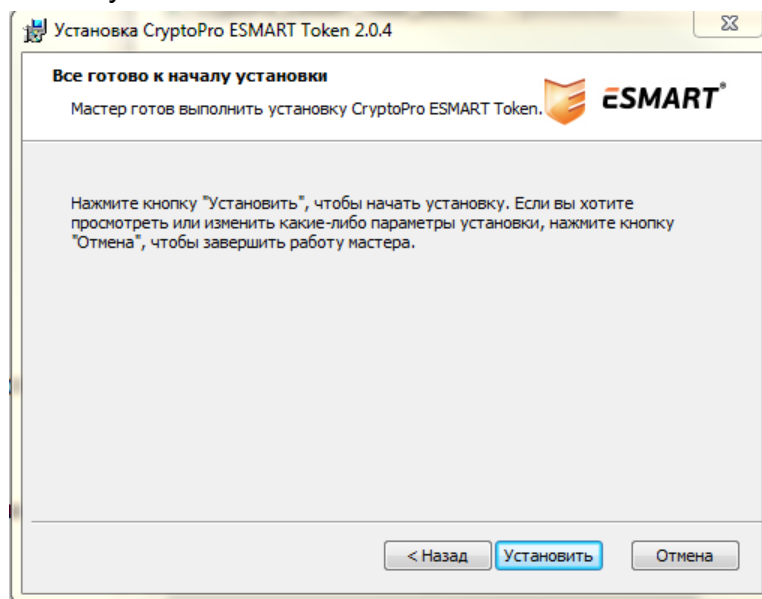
Установка CryptoPro ESMART Token 2.0.4

Все готово к началу установки

Мастер готов выполнить установку CryptoPro ESMART Token.

ESMART®

Нажмите кнопку "Установить", чтобы начать установку. Если вы хотите просмотреть или изменить какие-либо параметры установки, нажмите кнопку "Отмена", чтобы завершить работу мастера.

< Назад

Установить

Отмена